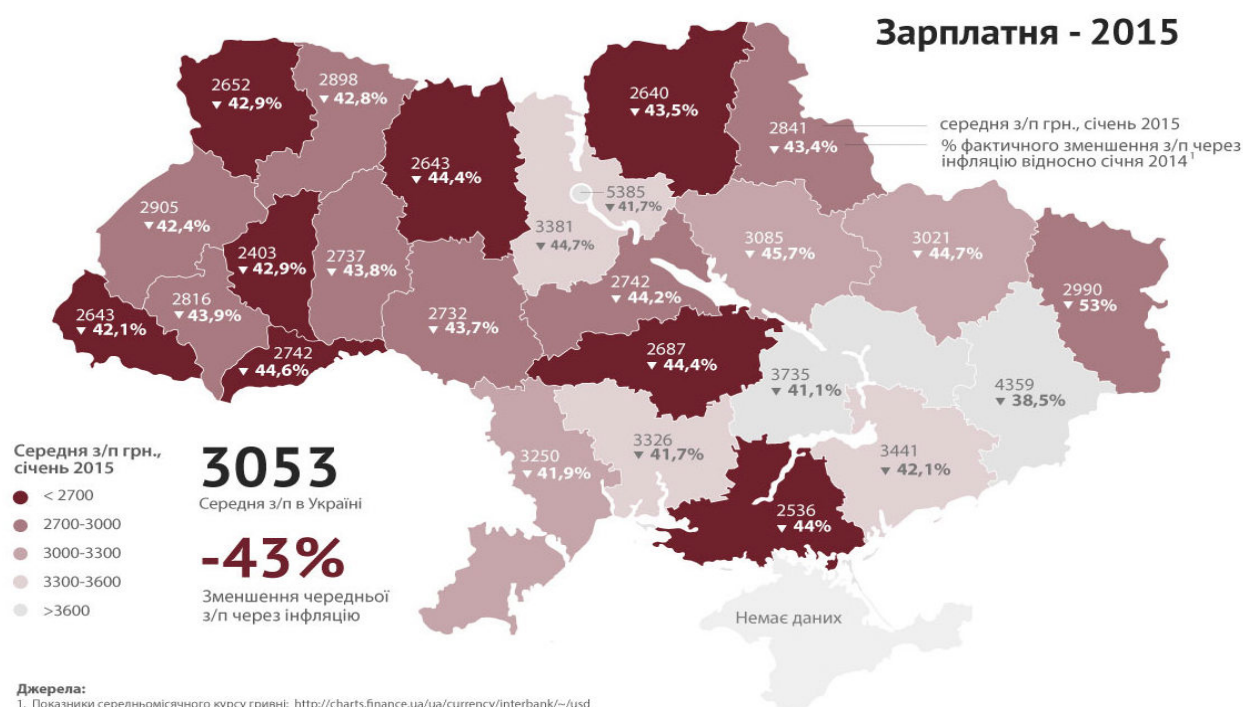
Зарплатня - 2015

середня з/п грн., січень 2015
% фактичного зменшення з/п через інфляцію відносно січня 2014$^1$

2652 ▼42,9%
2898 ▼42,8%
2643 ▼44,4%
2640 ▼43,5%
2841 ▼43,4%
2905 ▼42,4%
5385 ▼41,7%
3381 ▼44,7%
3085 ▼45,7%
3021 ▼44,7%
2403 ▼42,9%
2737 ▼43,8%
2816 ▼43,9%
2643 ▼42,1%
2732 ▼43,7%
2742 ▼44,2%
2990 ▼53%
2742 ▼44,6%
2687 ▼44,4%
3735 ▼41,1%
4359 ▼38,5%
3250 ▼41,9%
3326 ▼41,7%
3441 ▼42,1%
2536 ▼44%

Середня з/п грн., січень 2015
< 2700
2700-3000
3000-3300
3300-3600
>3600

3053
Середня з/п в Україні

-43%
Зменшення чередньої з/п через інфляцію

Немає даних

Джерела:
1. Показники середньомісячного курсу гривні: http://charts.finance.ua/ua/currency/interbank/~/usd